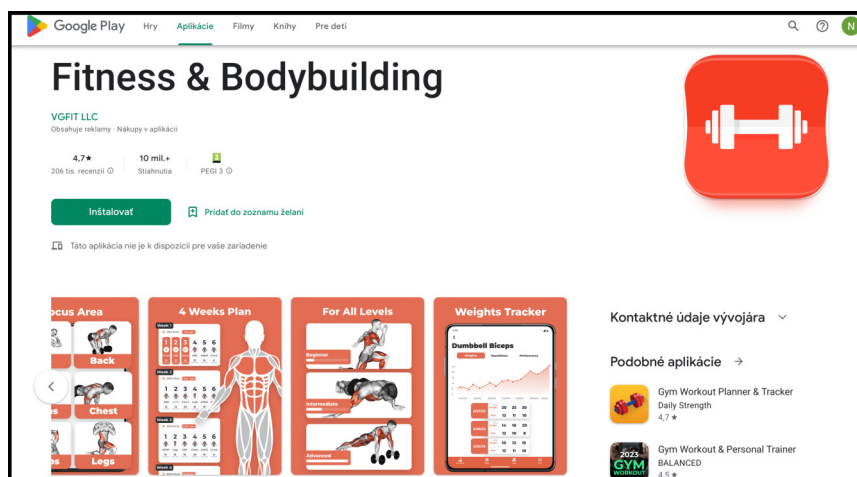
Google Play Hry Aplikácie Filmy Knihy Pre deti

N

Fitness & Bodybuilding

VGFIT LLC

Obsahuje reklamy · Nákupy v aplikácii

4,7★
206 tis. recenzií

10 mil.+
Stiahnutia

PEGI 3

Inštalovať

Pridať do zoznamu želaní

Táto aplikácia nie je k dispozícii pre vaše zariadenie

ocus Area
Back
Chest
Legs

4 Weeks Plan
Week 1
Week 2
Week 3
Week 4

For All Levels
Beginner
Intermediate
Advanced

Weights Tracker
Dumbbell Biceps

Kontaktné údaje vývojára

Podobné aplikácie →

Gym Workout Planner & Tracker
Daily Strength
4,7 ★

Gym Workout & Personal Trainer
BALANCED
4,5 ★